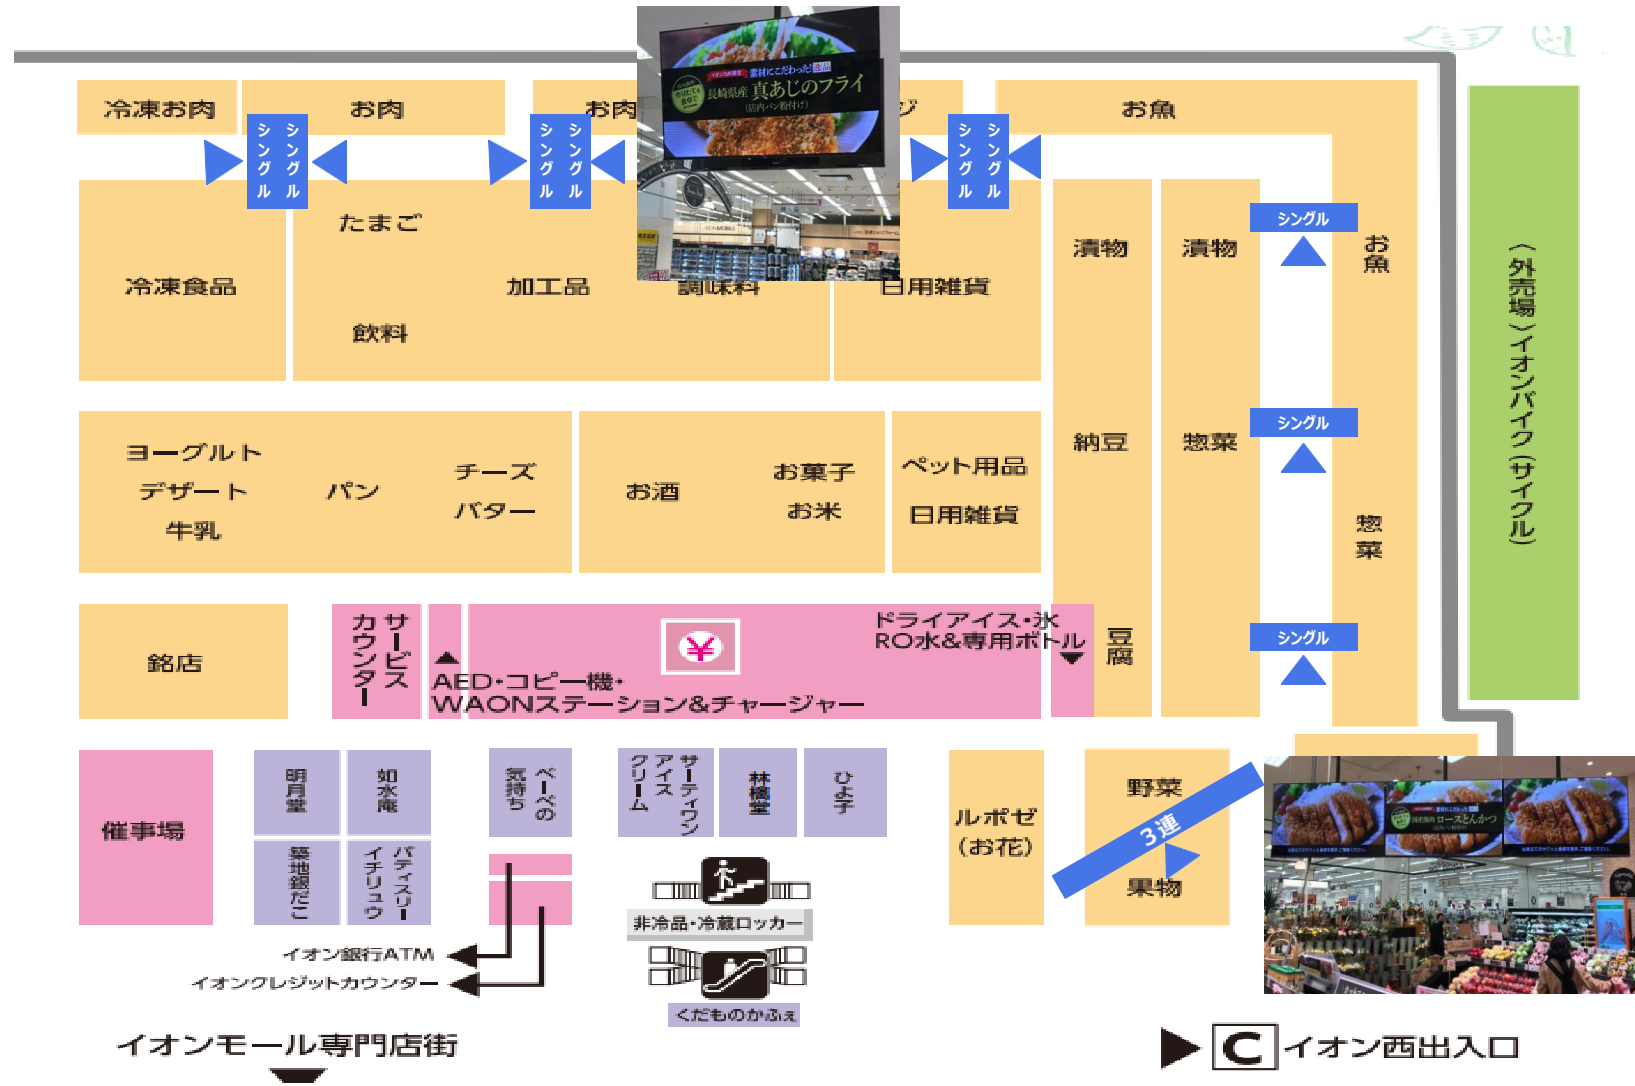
冷凍お肉
お肉
お肉
ジ
お魚
シングル
シングル
シングル
シングル
シングル
シングル
素材にこだわった
長崎県産 真あじのフライ
(店内パン粉付け)
たまご
冷凍食品
加工品
調味料
日用雑貨
飲料
漬物
漬物
シングル
お魚
(外売場)イオンバイク(サイクル)
シングル
納豆
惣菜
ヨーグルト
デザート
牛乳
パン
チーズ
バター
お酒
お菓子
お米
ペット用品
日用雑貨
惣菜
銘店
サービスカウンター
¥
ドライアイス・氷
RO水&専用ボトル
AED・コピー機・
WAONステーション&チャージャー
豆腐
シングル
催事場
明月堂
如水庵
築地銀だこ
パティスリーイチリュウ
べーべの気持ち
サーティワンアイスクリーム
林檎堂
ひよ子
ルポゼ
(お花)
野菜
3連
果物
国産豚肉 ロースとんかつ
非冷品・冷蔵ロッカー
くだものかふぇ
イオン銀行ATM
イオンクレジットカウンター
イオンモール専門店街
C イオン西出入口